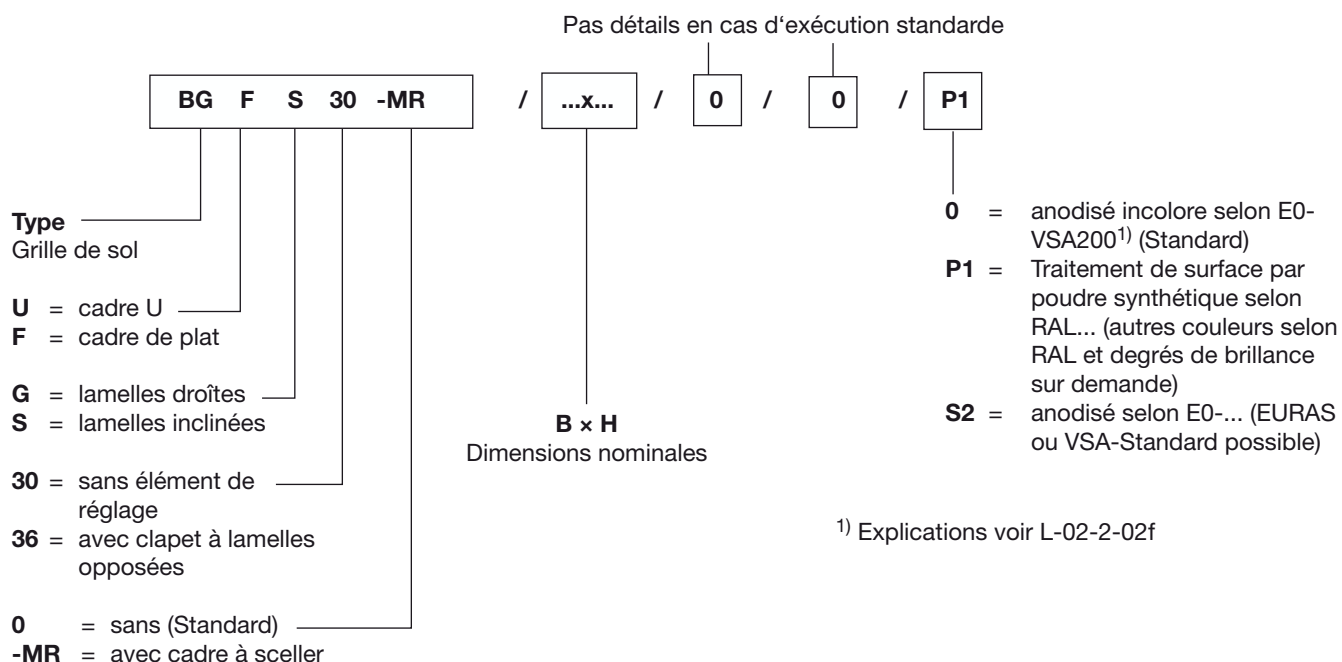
Pas détails en cas d‘exécution standarde

BG F S 30 -MR / ...x... / 0 / 0 / P1

Type
Grille de sol

U = cadre U
F = cadre de plat

G = lamelles droîtes
S = lamelles inclinées

30 = sans élément de réglage
36 = avec clapet à lamelles opposées

0 = sans (Standard)
-MR = avec cadre à sceller

B × H
Dimensions nominales

0 = anodisé incolore selon E0-VSA200$^{1)}$ (Standard)
P1 = Traitement de surface par poudre synthétique selon RAL... (autres couleurs selon RAL et degrés de brillance sur demande)
S2 = anodisé selon E0-... (EURAS ou VSA-Standard possible)

$^{1)}$ Explications voir L-02-2-02f